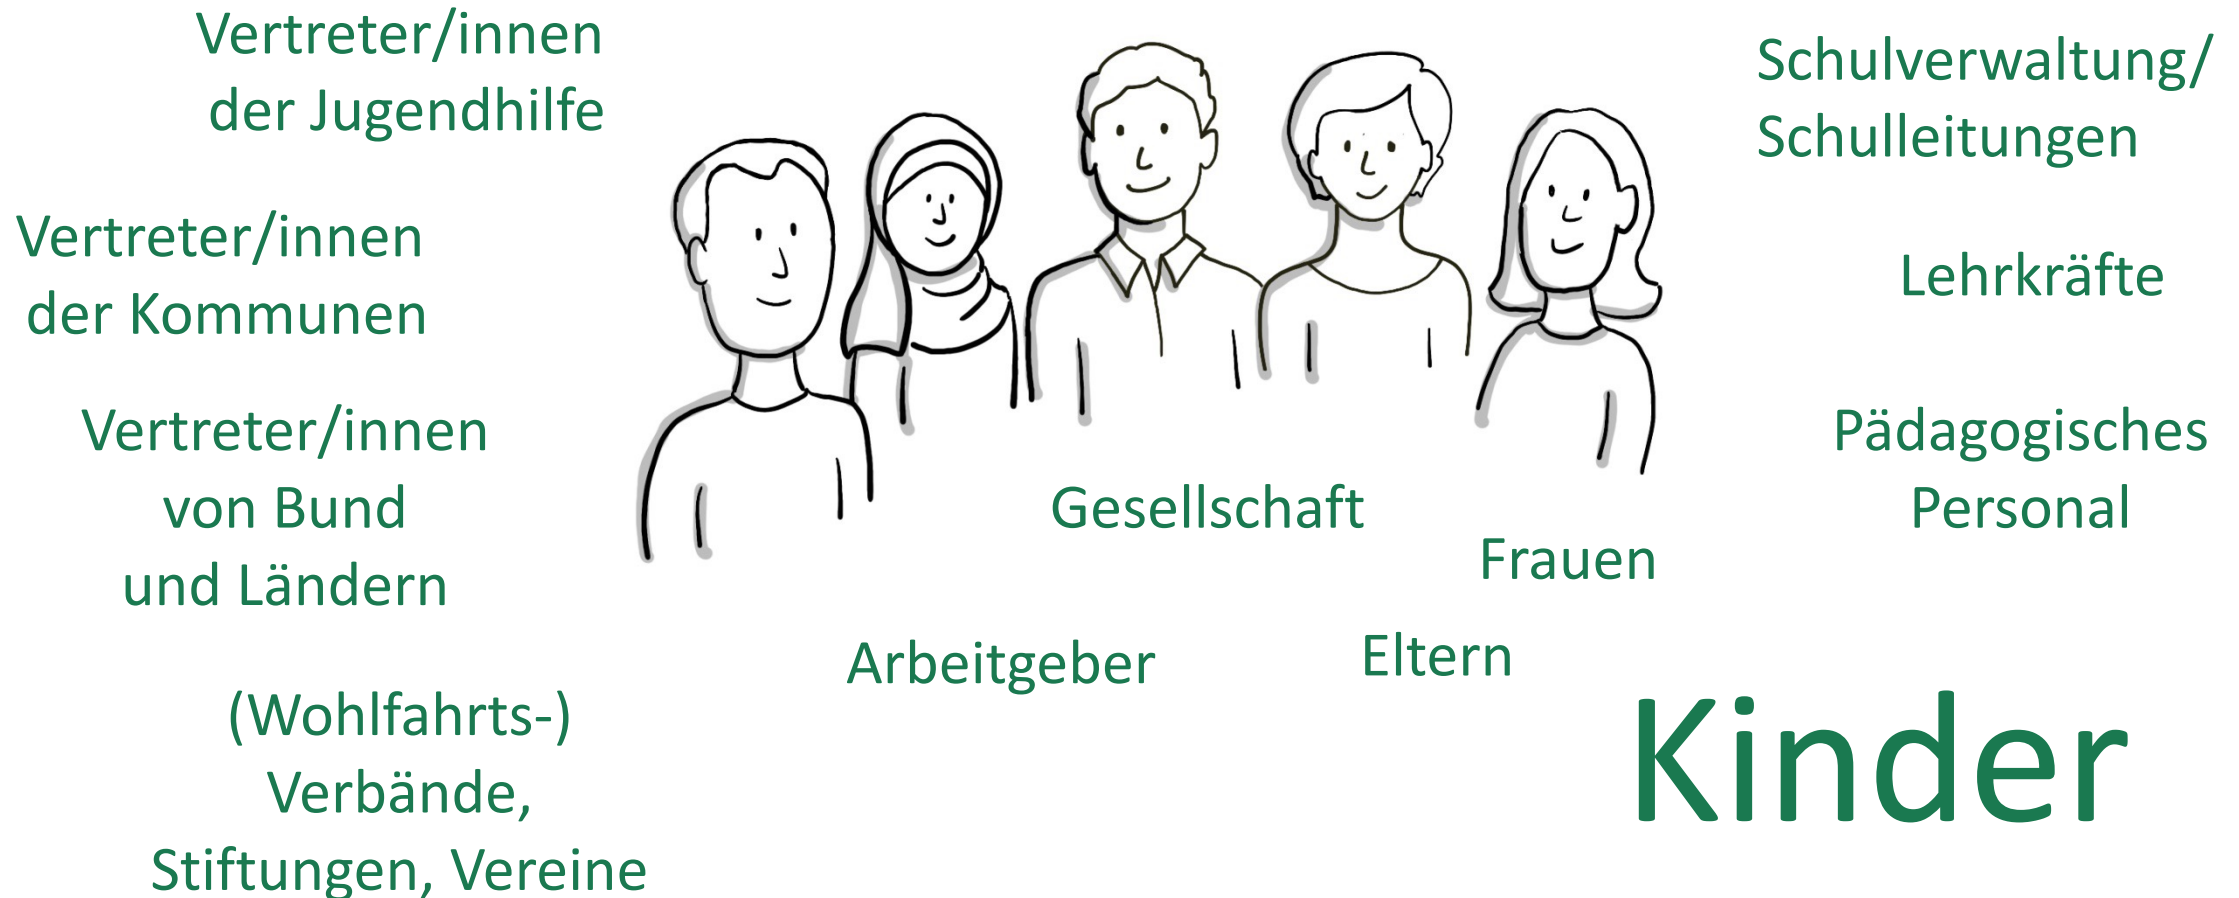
Vertreter/innen der Jugendhilfe

Schulverwaltung/ Schulleitungen

Vertreter/innen der Kommunen

Lehrkräfte

Vertreter/innen von Bund und Ländern

Pädagogisches Personal

Gesellschaft

Frauen

Arbeitgeber

Eltern

(Wohlfahrts-) Verbände, Stiftungen, Vereine

Kinder